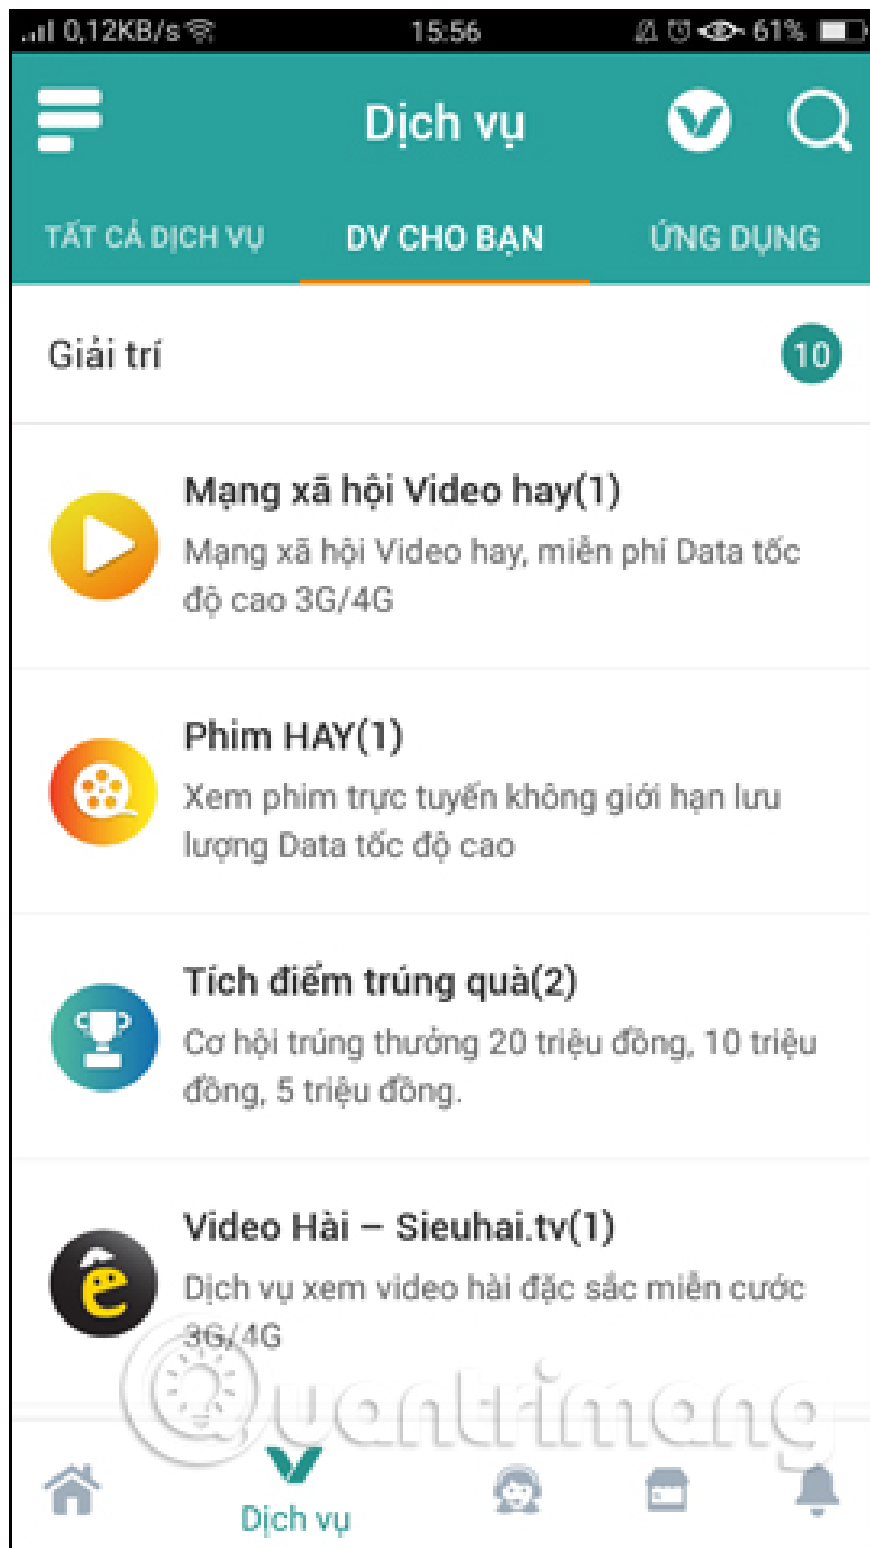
0,12KB/s 15:56 61%

Dịch vụ

TẤT CẢ DỊCH VỤ DV CHO BẠN ỨNG DỤNG

Giải trí 10

Mạng xã hội Video hay(1)
Mạng xã hội Video hay, miễn phí Data tốc độ cao 3G/4G

Phim HAY(1)
Xem phim trực tuyến không giới hạn lưu lượng Data tốc độ cao

Tích điểm trúng quà(2)
Cơ hội trúng thưởng 20 triệu đồng, 10 triệu đồng, 5 triệu đồng.

Video Hài – Sieuhai.tv(1)
Dịch vụ xem video hài đặc sắc miễn cước 3G/4G

Quantrimang

Dịch vụ